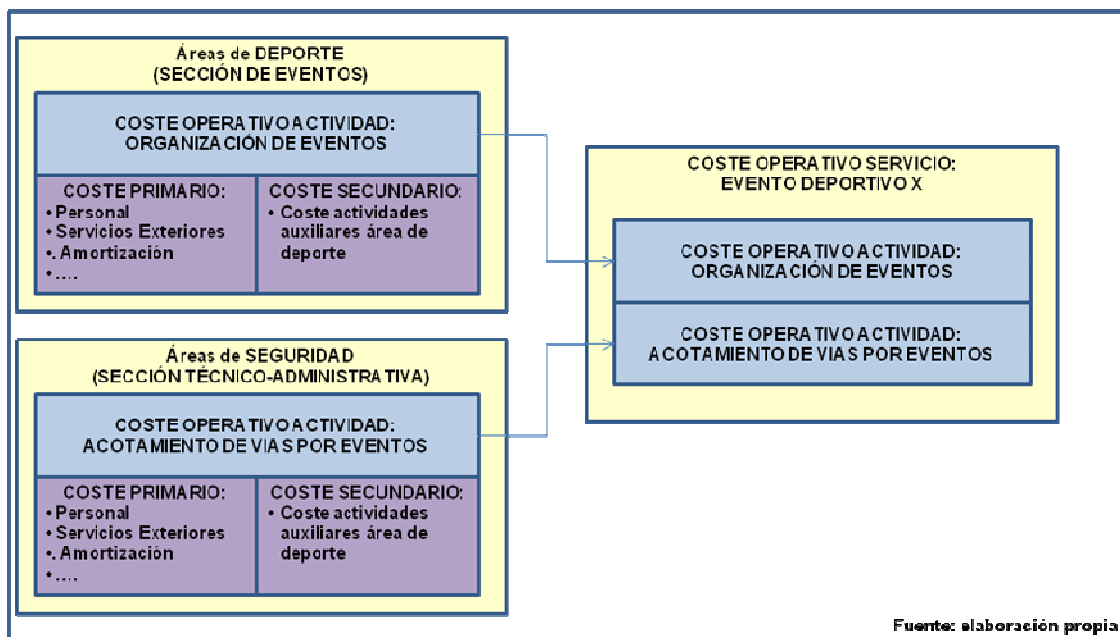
Áreas de DEPORTE
(SECCIÓN DE EVENTOS)

COSTE OPERATIVO ACTIVIDAD:
ORGANIZACIÓN DE EVENTOS

COSTE PRIMARIO:
• Personal
• Servicios Exteriores
•. Amortización
•….

COSTE SECUNDARIO:
• Coste actividades auxiliares área de deporte

COSTE OPERATIVO SERVICIO:
EVENTO DEPORTIVO X

COSTE OPERATIVO ACTIVIDAD:
ORGANIZACIÓN DE EVENTOS

COSTE OPERATIVO ACTIVIDAD:
ACOTAMIENTO DE VIAS POR EVENTOS

Áreas de SEGURIDAD
(SECCIÓN TÉCNICO-ADMINISTRATIVA)

COSTE OPERATIVO ACTIVIDAD:
ACOTAMIENTO DE VIAS POR EVENTOS

COSTE PRIMARIO:
• Personal
• Servicios Exteriores
•. Amortización
•….

COSTE SECUNDARIO:
• Coste actividades auxiliares área de deporte

Fuente: elaboración propia